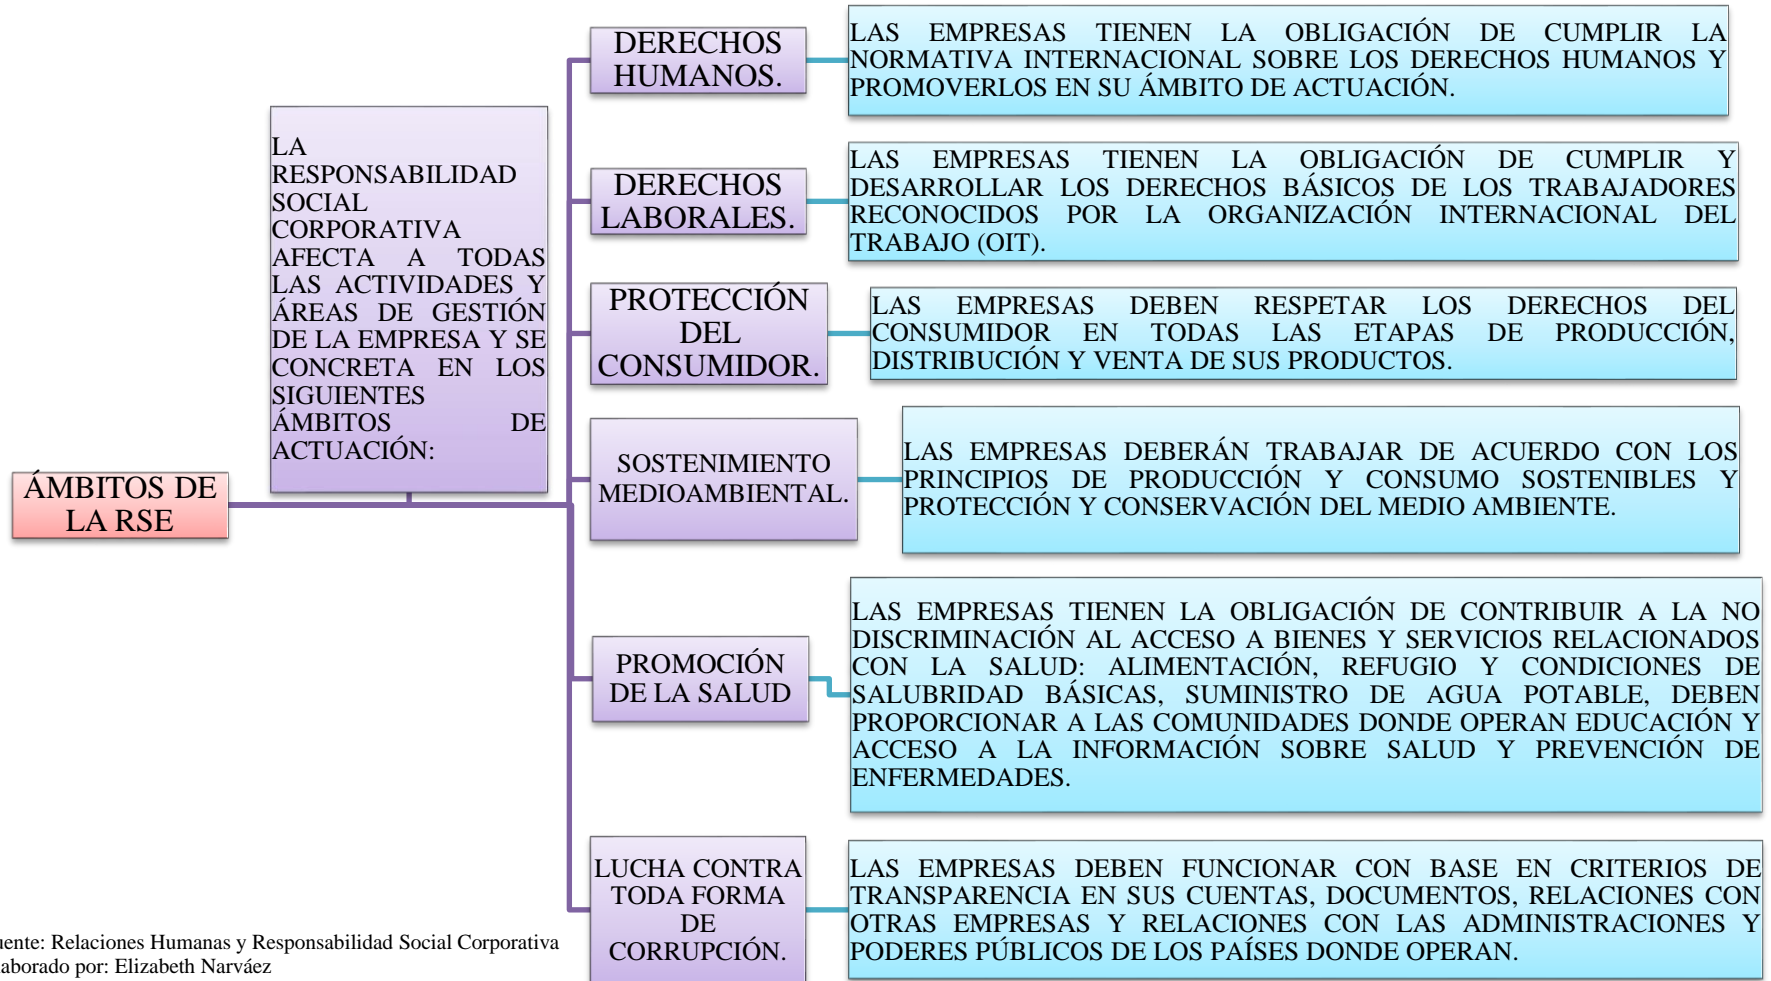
ÁMBITOS DE LA RSE

LA RESPONSABILIDAD SOCIAL CORPORATIVA AFECTA A TODAS LAS ACTIVIDADES Y ÁREAS DE GESTIÓN DE LA EMPRESA Y SE CONCRETA EN LOS SIGUIENTES ÁMBITOS DE ACTUACIÓN:

DERECHOS HUMANOS.

LAS EMPRESAS TIENEN LA OBLIGACIÓN DE CUMPLIR LA NORMATIVA INTERNACIONAL SOBRE LOS DERECHOS HUMANOS Y PROMOVERLOS EN SU ÁMBITO DE ACTUACIÓN.

DERECHOS LABORALES.

LAS EMPRESAS TIENEN LA OBLIGACIÓN DE CUMPLIR Y DESARROLLAR LOS DERECHOS BÁSICOS DE LOS TRABAJADORES RECONOCIDOS POR LA ORGANIZACIÓN INTERNACIONAL DEL TRABAJO (OIT).

PROTECCIÓN DEL CONSUMIDOR.

LAS EMPRESAS DEBEN RESPETAR LOS DERECHOS DEL CONSUMIDOR EN TODAS LAS ETAPAS DE PRODUCCIÓN, DISTRIBUCIÓN Y VENTA DE SUS PRODUCTOS.

SOSTENIMIENTO MEDIOAMBIENTAL.

LAS EMPRESAS DEBERÁN TRABAJAR DE ACUERDO CON LOS PRINCIPIOS DE PRODUCCIÓN Y CONSUMO SOSTENIBLES Y PROTECCIÓN Y CONSERVACIÓN DEL MEDIO AMBIENTE.

PROMOCIÓN DE LA SALUD

LAS EMPRESAS TIENEN LA OBLIGACIÓN DE CONTRIBUIR A LA NO DISCRIMINACIÓN AL ACCESO A BIENES Y SERVICIOS RELACIONADOS CON LA SALUD: ALIMENTACIÓN, REFUGIO Y CONDICIONES DE SALUBRIDAD BÁSICAS, SUMINISTRO DE AGUA POTABLE, DEBEN PROPORCIONAR A LAS COMUNIDADES DONDE OPERAN EDUCACIÓN Y ACCESO A LA INFORMACIÓN SOBRE SALUD Y PREVENCIÓN DE ENFERMEDADES.

LUCHA CONTRA TODA FORMA DE CORRUPCIÓN.

LAS EMPRESAS DEBEN FUNCIONAR CON BASE EN CRITERIOS DE TRANSPARENCIA EN SUS CUENTAS, DOCUMENTOS, RELACIONES CON OTRAS EMPRESAS Y RELACIONES CON LAS ADMINISTRACIONES Y PODERES PÚBLICOS DE LOS PAÍSES DONDE OPERAN.

uente: Relaciones Humanas y Responsabilidad Social Corporativa
aborado por: Elizabeth Narváez